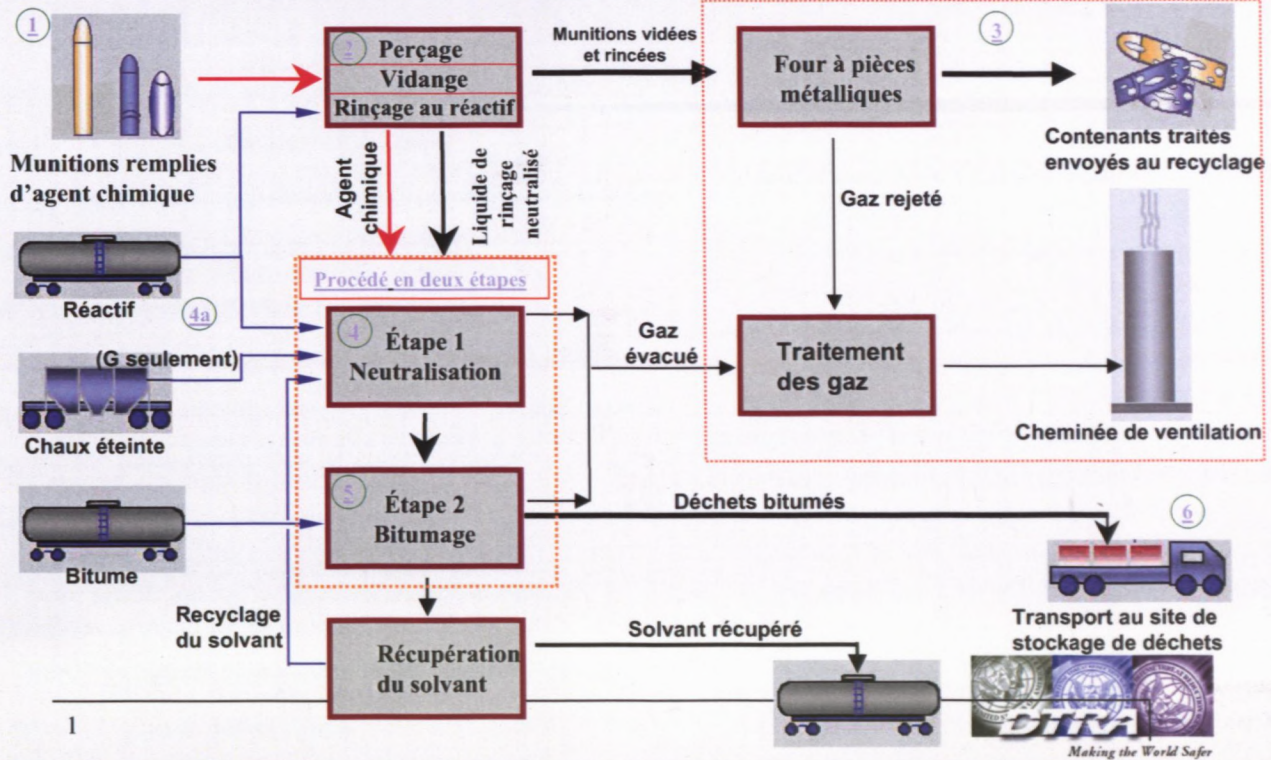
1

Munitions remplies d'agent chimique

2 Perçage
Vidange
Rinçage au réactif

Munitions vidées et rincées

3

Four à pièces métalliques

Contenants traités envoyés au recyclage

Gaz rejeté

Agent chimique

Liquide de rinçage neutralisé

Réactif

4a

Procédé en deux étapes

(G seulement)

4 Étape 1
Neutralisation

Gaz évacué

Traitement des gaz

Cheminée de ventilation

Chaux éteinte

Bitume

5 Étape 2
Bitumage

Déchets bitumés

6

Transport au site de stockage de déchets

Recyclage du solvant

Récupération du solvant

Solvant récupéré

1

DTRA
Making the World Safer